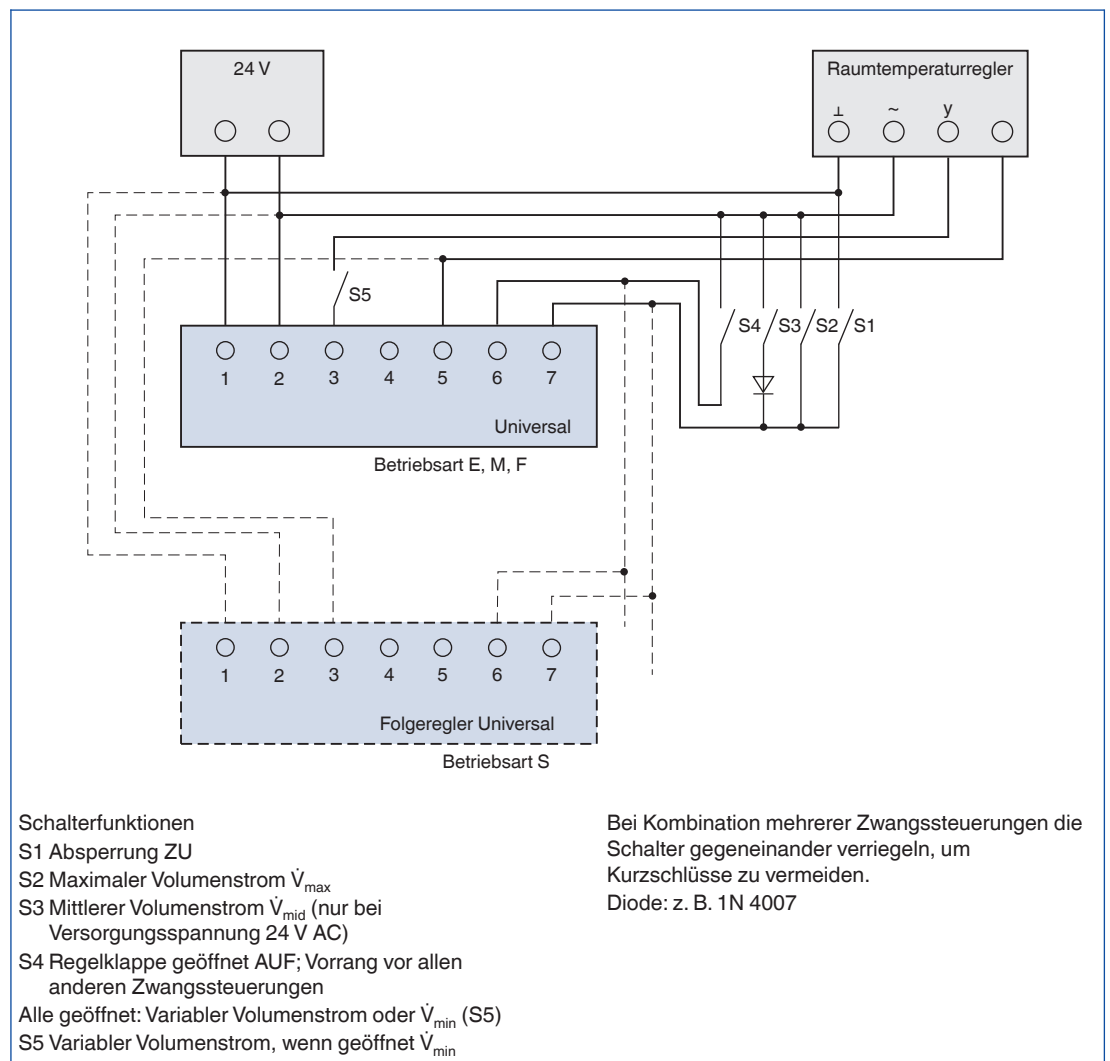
24 V

Raumtemperaturregler

⊥ ~ y

S5

S4 S3 S2 S1

1 2 3 4 5 6 7

Universal

Betriebsart E, M, F

1 2 3 4 5 6 7

Folgeregler Universal

Betriebsart S

Schalterfunktionen
S1 Absperrung ZU
S2 Maximaler Volumenstrom $\dot{V}_{max}$
S3 Mittlerer Volumenstrom $\dot{V}_{mid}$ (nur bei Versorgungsspannung 24 V AC)
S4 Regelklappe geöffnet AUF; Vorrang vor allen anderen Zwangssteuerungen
Alle geöffnet: Variabler Volumenstrom oder $\dot{V}_{min}$ (S5)
S5 Variabler Volumenstrom, wenn geöffnet $\dot{V}_{min}$

Bei Kombination mehrerer Zwangssteuerungen die Schalter gegeneinander verriegeln, um Kurzschlüsse zu vermeiden.
Diode: z. B. 1N 4007